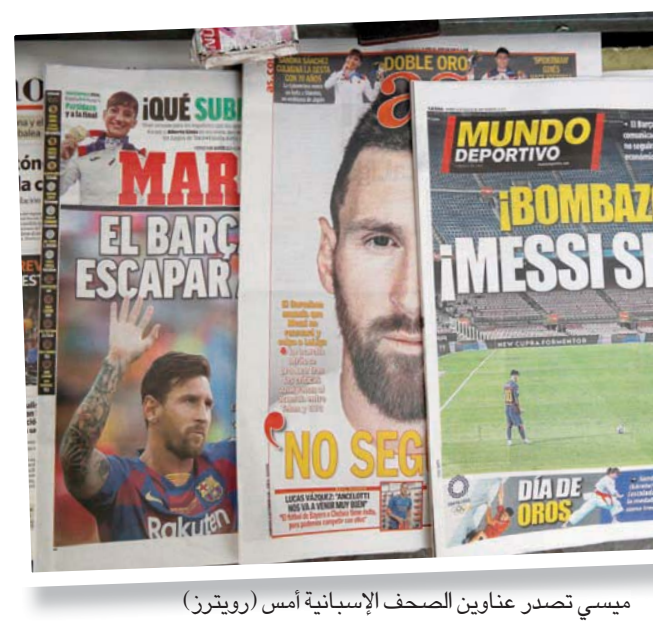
¡QUÉ SUB
MAR
EL BARÇ
ESCAPAR
Rakuten

DOBLE ORO
as
'NO SEG
LUCAS VÁZQUEZ: "ANCELOTTI NOS VA A VENIR MUY BIEN"

MUNDO DEPORTIVO
¡BOMBAZ
¡MESSI SE
DÍA DE OROS

ميسي تصدر عناوين الصحف الإسبانية أمس (رويترز)